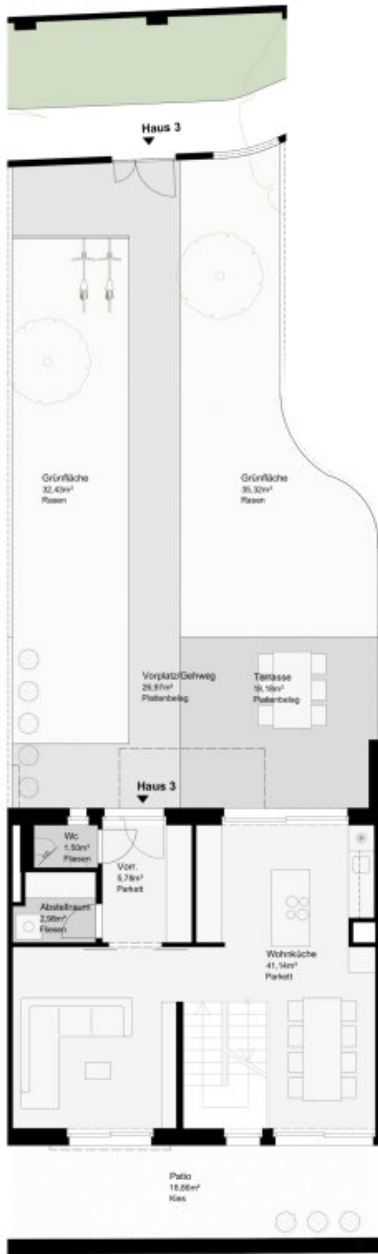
Haus 3

Grünfläche
32,43m²
Rasen

Grünfläche
35,32m²
Rasen

Vorplatz/Gehweg
26,97m²
Plattenbelag

Terrasse
18,18m²
Plattenbelag

Haus 3

Wc
1,53m²
Fliesen

Vorr.
5,78m²
Parkett

Abstellraum
2,98m²
Fliesen

Wohnküche
41,14m²
Parkett

Patio
18,68m²
Kies